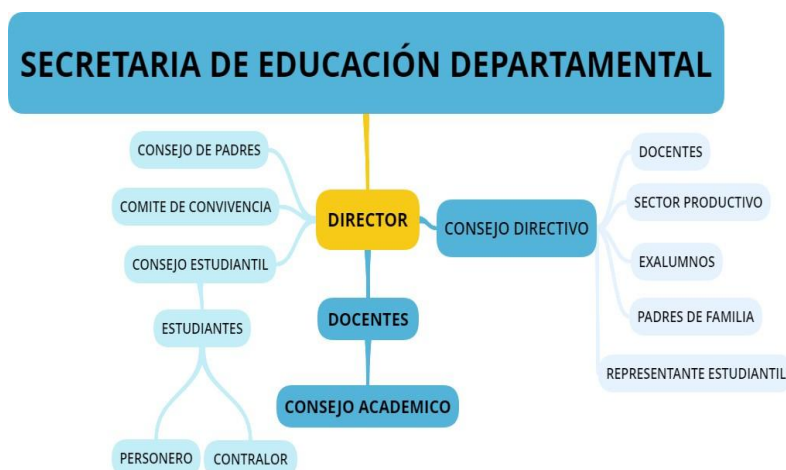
SECRETARIA DE EDUCACIÓN DEPARTAMENTAL

CONSEJO DE PADRES

COMITE DE CONVIVENCIA

CONSEJO ESTUDIANTIL

ESTUDIANTES

PERSONERO

CONTRALOR

DIRECTOR

DOCENTES

CONSEJO ACADEMICO

CONSEJO DIRECTIVO

DOCENTES

SECTOR PRODUCTIVO

EXALUMNOS

PADRES DE FAMILIA

REPRESENTANTE ESTUDIANTIL